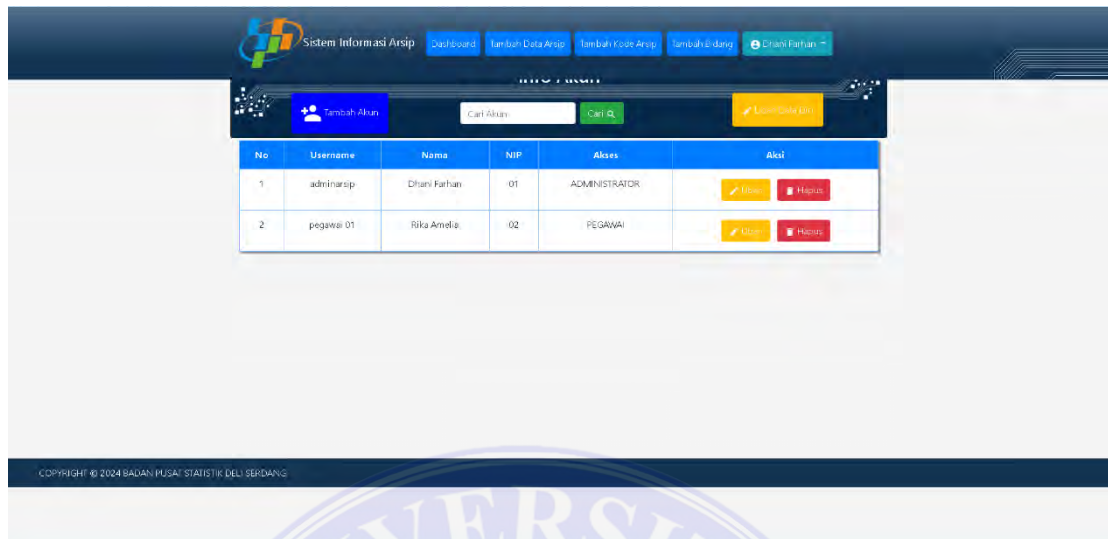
Sistem Informasi Arsip Dashboard Tambah Data Arsip Tambah Kode Arsip Tambah Bidang Dhani Farhan

Info Akun

Tambah Akun

Cari Akun Cari

Lihat Data Diri

| No | Username | Nama | NIP | Akses | Aksi |
|---|---|---|---|---|---|
| 1 | adminarsip | Dhani Farhan | 01 | ADMINISTRATOR | Ubah Hapus |
| 2 | pegawai 01 | Rika Amelia | 02 | PEGAWAI | Ubah Hapus |

COPYRIGHT © 2024 BADAN PUSAT STATISTIK DELI SERDANG

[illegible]